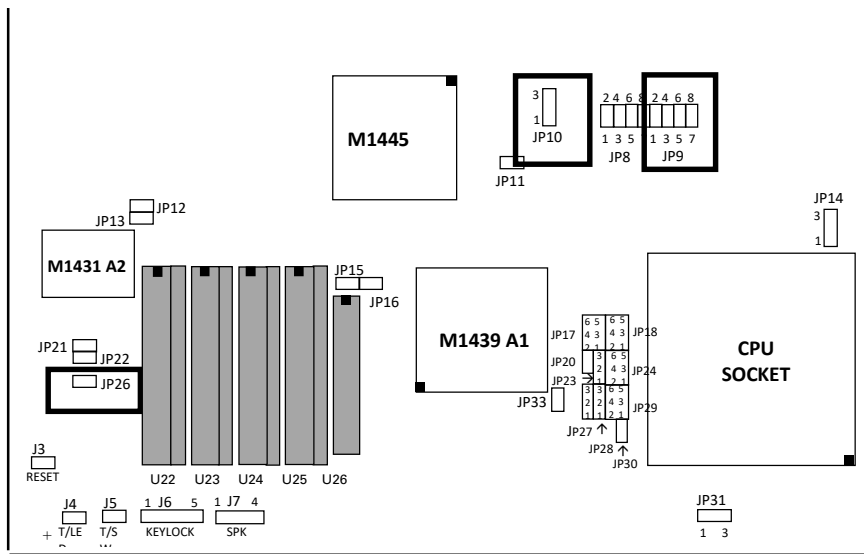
M1445

3
1
JP10

2 4 6 8
1 3 5
JP8

2 4 6 8
1 3 5 7
JP9

JP11

JP14
3
1

JP12
JP13

M1431 A2

JP15
JP16

M1439 A1

JP17
6 5
4 3
2 1

6 5
4 3
2 1
JP18

JP20
3
2
1

6 5
4 3
2 1
JP24

JP23
JP33
3
2
1

6 5
4 3
2 1
JP29

JP27
JP28
JP30

CPU
SOCKET

JP21
JP22
JP26

J3
RESET

U22 U23 U24 U25 U26

J4
+ T/LE
D

J5
T/S
W

1 J6 5
KEYLOCK

1 J7 4
SPK

JP31
1 3